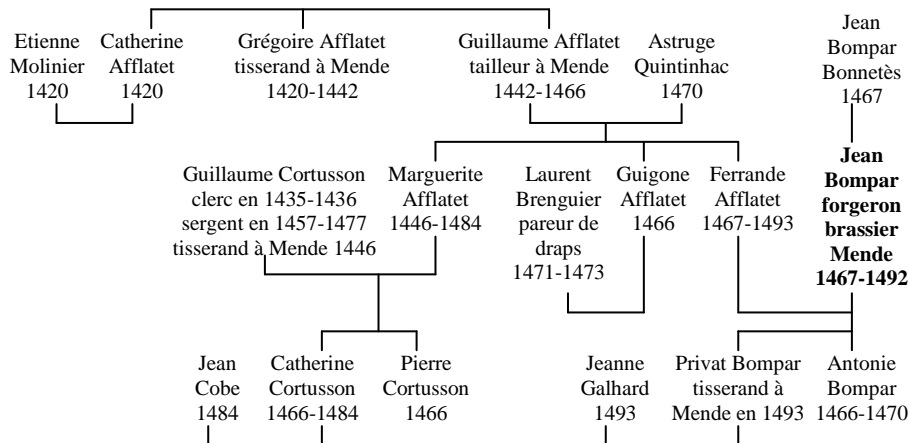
Etienne Molinier 1420

Catherine Afflatet 1420

Grégoire Afflatet tisserand à Mende 1420-1442

Guillaume Afflatet tailleur à Mende 1442-1466

Astruge Quintinhac 1470

Jean Bompar Bonnetès 1467

Guillaume Cortusson clerc en 1435-1436 sergent en 1457-1477 tisserand à Mende 1446

Marguerite Afflatet 1446-1484

Laurent Brenguier pareur de draps 1471-1473

Guigone Afflatet 1466

Ferrande Afflatet 1467-1493

**Jean Bompar forgeron brassier Mende 1467-1492**

Jean Cobe 1484

Catherine Cortusson 1466-1484

Pierre Cortusson 1466

Jeanne Galhard 1493

Privat Bompar tisserand à Mende en 1493

Antonie Bompar 1466-1470